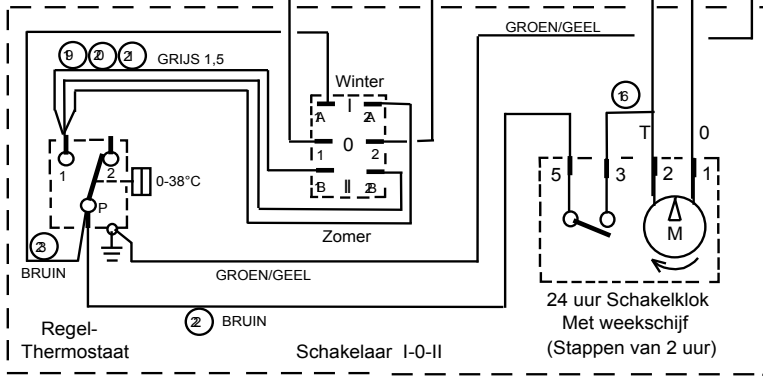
GROEN/GEEL

19 20 21 GRIJS 1,5

Winter

1A 2A
1 0 2
1B II 2B

Zomer

16

T 0

1 2 0-38°C

P

23

BRUIN

GROEN/GEEL

5 3 2 1

M

22 BRUIN

Regel-
Thermostaat

Schakelaar I-0-II

24 uur Schakelklok
Met weekschijf
(Stappen van 2 uur)